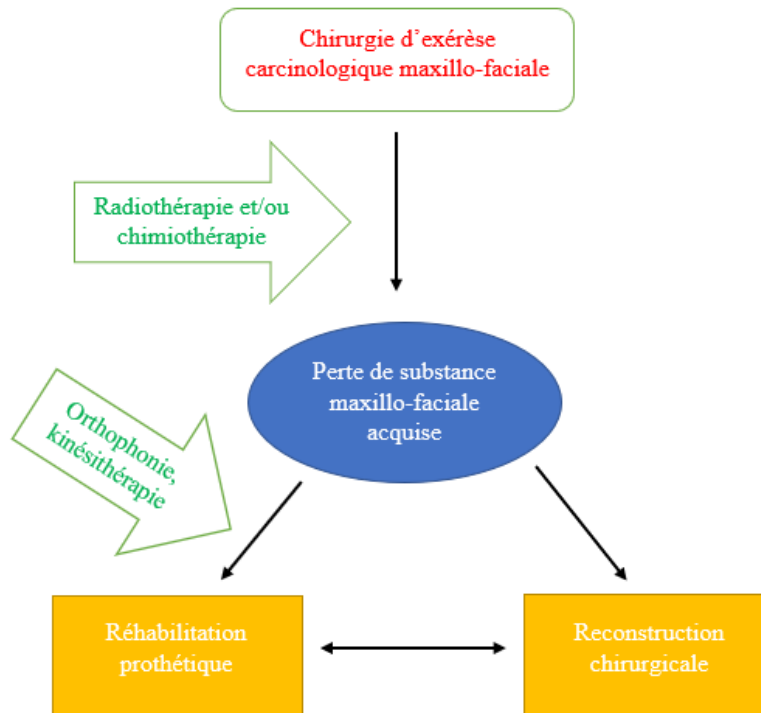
Chirurgie d’exérèse carcinologique maxillo-faciale

Radiothérapie et/ou chimiothérapie

Perte de substance maxillo-faciale acquise

Orthophonie, kinésithérapie

Réhabilitation prothétique

Reconstruction chirurgicale